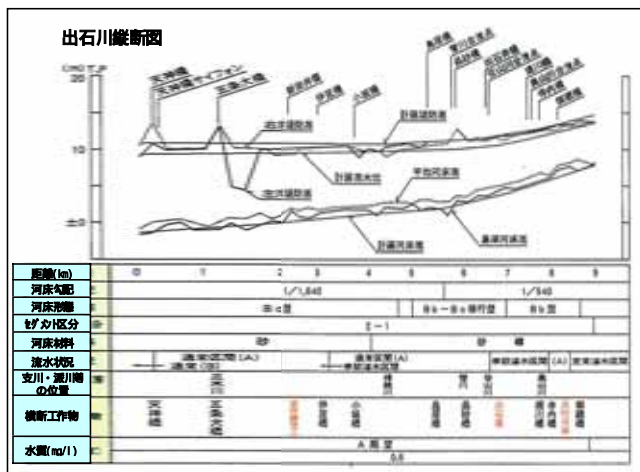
出石川縦断図

20
10
±0

現況堤防高
計画堤防高
計画高水位
現況堤防高
平均河床高
計画河床高
最深河床高

| 距離(km) | 0 | 1 | 2 | 3 | 4 | 5 | 6 | 7 | 8 | 9 |
|---|---|---|---|---|---|---|---|---|---|---|
| 河床勾配 | 1/1,840 | | | | | | 1/540 | | | |
| 河床形態 | Bb型 | | | | | Bb～Bc移行型 | | Bb型 | | |
| セグメント区分 | 2－1 | | | | | | | | | |
| 河床材料 | 砂 | | | | | 砂礫 | | | | |
| 流水状況 | 通常区間(A) 通常(B) | | | | 通常区間(A) 感潮流水区間 | | | 感潮流水区間 (A) 流水区間 | | |
| 支川・派川等の位置 | | | | | | | | | | |
| 横断工作物 | | | | | | | | | | |
| 水質(mg/l) | A類型 | | | | | | | | | |
| | 0.5 | | | | | | | | | |